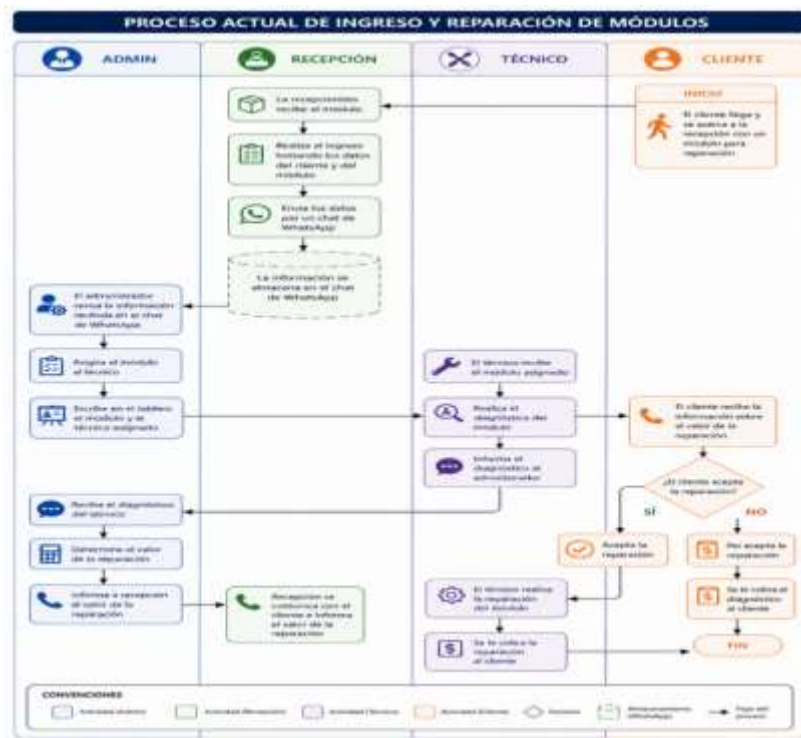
PROCESO ACTUAL DE INGRESO Y REPARACIÓN DE MÓDULOS

ADMIN

RECEPCIÓN

TÉCNICO

CLIENTE

INICIO

El cliente llega y se acerca a la recepción con un módulo para reparación

La recepcionista recibe el módulo

Realiza el ingreso tomando los datos del cliente y del módulo

Envía los datos por un chat de WhatsApp

La información se almacena en el chat de WhatsApp

El administrador revisa la información recibida en el chat de WhatsApp

Asigna el módulo al técnico

Escribe en el tablero el módulo y el técnico asignado

El técnico recibe el módulo asignado

Realiza el diagnóstico del módulo

Informa el diagnóstico al administrador

El cliente recibe la información sobre el valor de la reparación

¿El cliente acepta la reparación?

SÍ

NO

Recibe el diagnóstico del técnico

Determina el valor de la reparación

Informa a recepción el valor de la reparación

Recepción se comunica con el cliente e informa el valor de la reparación

Acepta la reparación

No acepta la reparación

Se le cobra el diagnóstico al cliente

El técnico realiza la reparación del módulo

Se le cobra la reparación al cliente

FIN

CONVENCIONES

Actividad Admin

Actividad Recepción

Actividad Técnico

Actividad Cliente

Decisión

Almacenamiento WhatsApp

Flujo del proceso